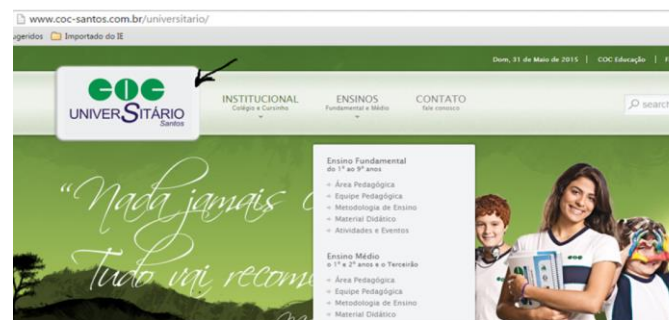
www.coc-santos.com.br/universitario/

ugeridos Importado do IE

Dom, 31 de Maio de 2015 | COC Educação | F

COC
UNIVERSITÁRIO
Santos

INSTITUCIONAL
Colégio e Cursinho

ENSINOS
Fundamental e Médio

CONTATO
fale conosco

search

Ensino Fundamental
do 1º ao 9º anos
Área Pedagógica
Equipe Pedagógica
Metodologia de Ensino
Material Didático
Atividades e Eventos

Ensino Médio
o 1º e 2º anos e o Terceirão
Área Pedagógica
Equipe Pedagógica
Metodologia de Ensino
Material Didático

"Nada jamais c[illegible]
Tudo vai recome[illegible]